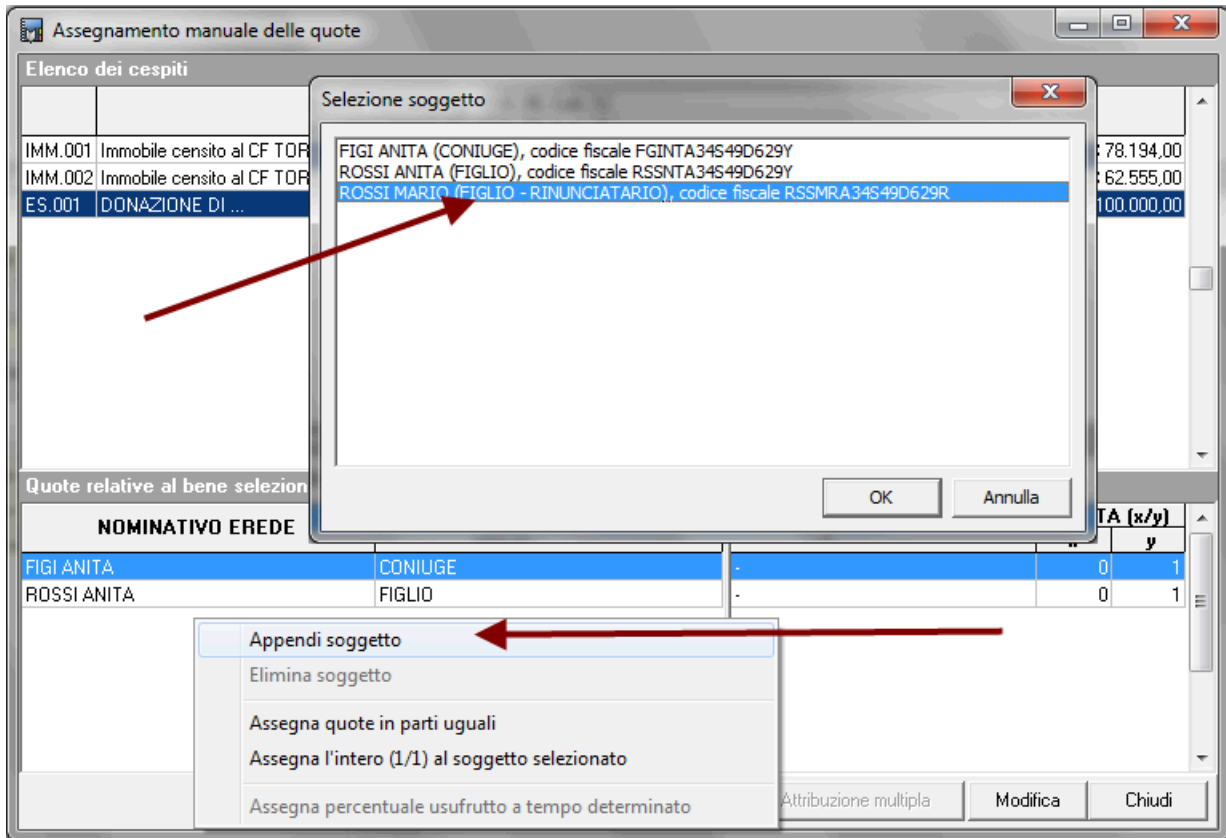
Assegnamento manuale delle quote

Elenco dei cespiti

| | | |
|---|---|---|
| IMM.001 | Immobile censito al CF TOR | 78.194,00 |
| IMM.002 | Immobile censito al CF TOR | 62.555,00 |
| ES.001 | DONAZIONE DI ... | 100.000,00 |

Selezione soggetto

FIGI ANITA (CONIUGE), codice fiscale FGINTA34S49D629Y
ROSSI ANITA (FIGLIO), codice fiscale RSSNTA34S49D629Y
ROSSI MARIO (FIGLIO - RINUNCIATARIO), codice fiscale RSSMRA34S49D629R

OK
Annulla

Quote relative al bene selezion

| NOMINATIVO EREDE | | | TA (x/y) x | y |
|---|---|---|---|---|
| FIGI ANITA | CONIUGE | - | 0 | 1 |
| ROSSI ANITA | FIGLIO | - | 0 | 1 |

Appendi soggetto
Elimina soggetto
Assegna quote in parti uguali
Assegna l'intero (1/1) al soggetto selezionato
Assegna percentuale usufrutto a tempo determinato

Attribuzione multipla
Modifica
Chiudi